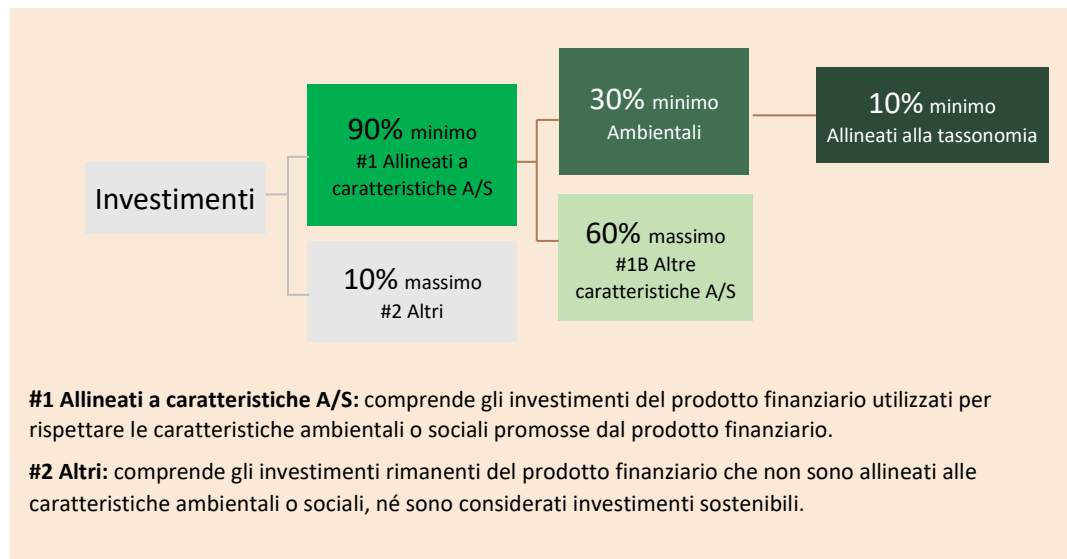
Investimenti

90% minimo
#1 Allineati a caratteristiche A/S

10% massimo
#2 Altri

30% minimo
Ambientali

60% massimo
#1B Altre caratteristiche A/S

10% minimo
Allineati alla tassonomia

**#1 Allineati a caratteristiche A/S:** comprende gli investimenti del prodotto finanziario utilizzati per rispettare le caratteristiche ambientali o sociali promosse dal prodotto finanziario.

**#2 Altri:** comprende gli investimenti rimanenti del prodotto finanziario che non sono allineati alle caratteristiche ambientali o sociali, né sono considerati investimenti sostenibili.